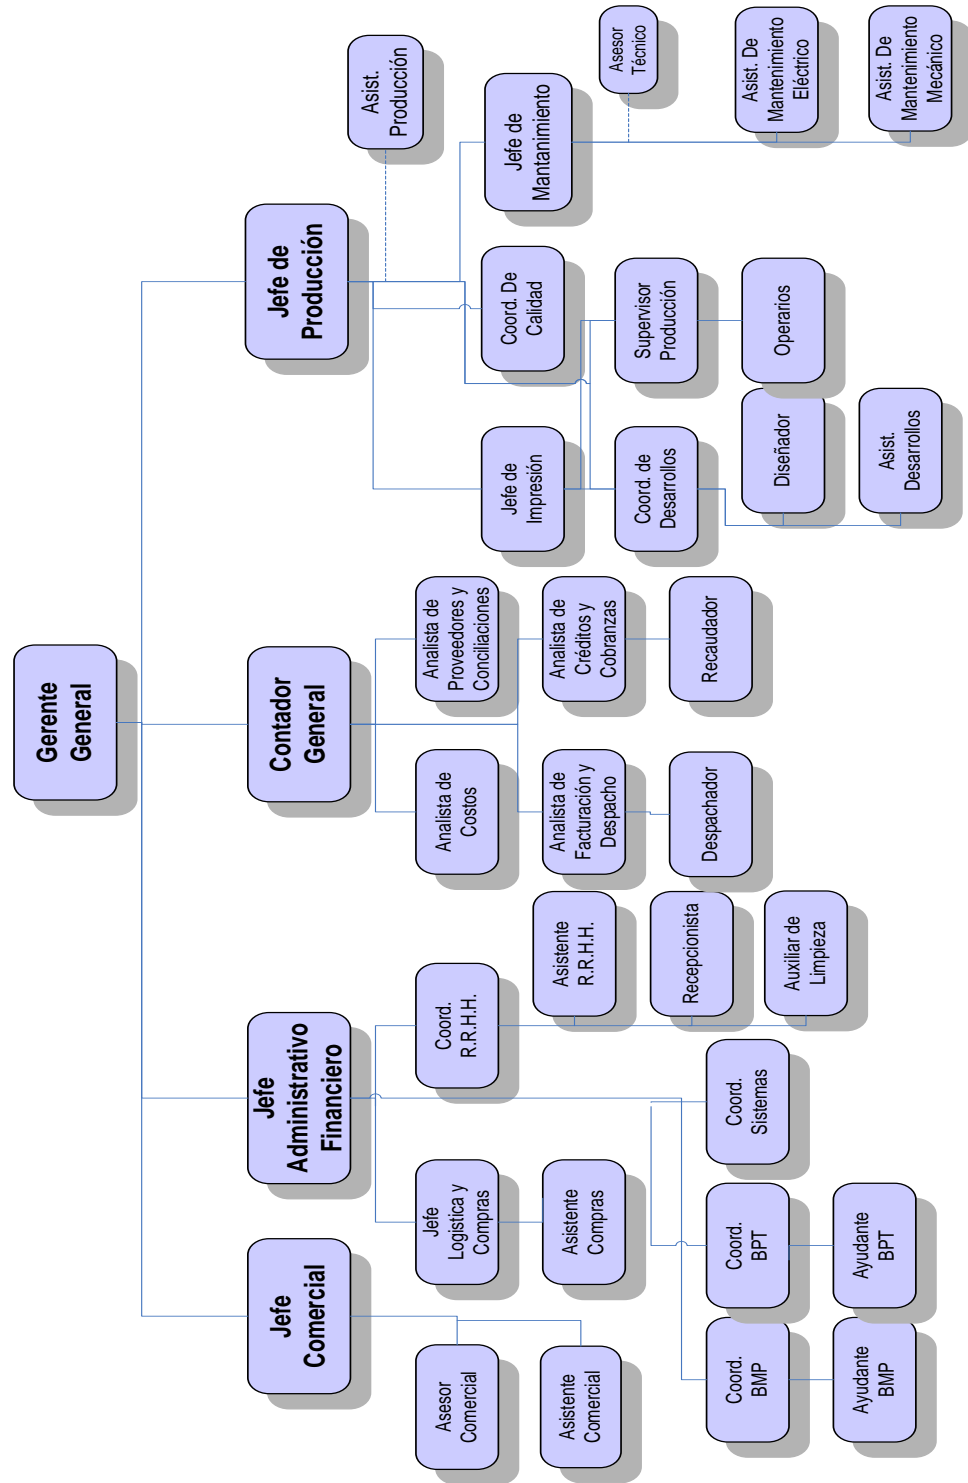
Gerente General

Jefe de Producción

Asist. Producción

Jefe de Mantanimiento

Asesor Técnico

Asist. De Mantenimiento Eléctrico

Asist. De Mantenimiento Mecánico

Coord. De Calidad

Supervisor Producción

Operarios

Jefe de Impresión

Coord. de Desarrollos

Diseñador

Asist. Desarrollos

Contador General

Analista de Proveedores y Conciliaciones

Analista de Créditos y Cobranzas

Recaudador

Analista de Costos

Analista de Facturación y Despacho

Despachador

Jefe Administrativo Financiero

Coord. R.R.H.H.

Asistente R.R.H.H.

Recepcionista

Auxiliar de Limpieza

Coord. Sistemas

Jefe Logística y Compras

Asistente Compras

Coord. BPT

Ayudante BPT

Coord. BMP

Ayudante BMP

Jefe Comercial

Asesor Comercial

Asistente Comercial